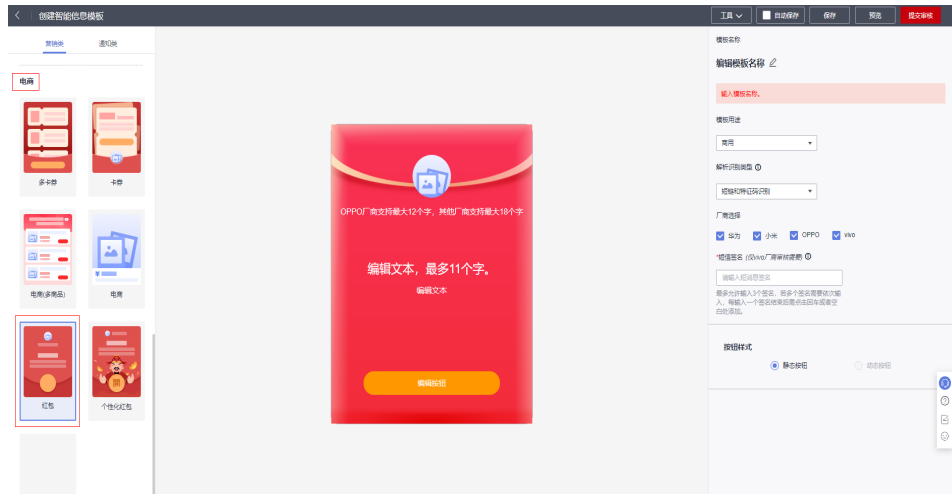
创建智能信息模板

工具 自动保存 保存 预览 提交审核

营销类 通知类

电商

多卡券 卡券

电商(多商品) 电商

红包 个性化红包

OPPO厂商支持最大12个字，其他厂商支持最大18个字

编辑文本，最多11个字。

编辑文本

编辑按钮

模板名称

编辑模板名称

输入模板名称。

模板用途

商用

解析识别类型

短链和特征码识别

厂商选择

华为 小米 OPPO vivo

*短信签名 (仅vivo厂商审核需要)

请输入短信签名

最多允许输入3个签名，若多个签名需要依次输入，每输入一个签名结束后需点击回车或者空白处添加。

按钮样式

静态按钮 动态按钮